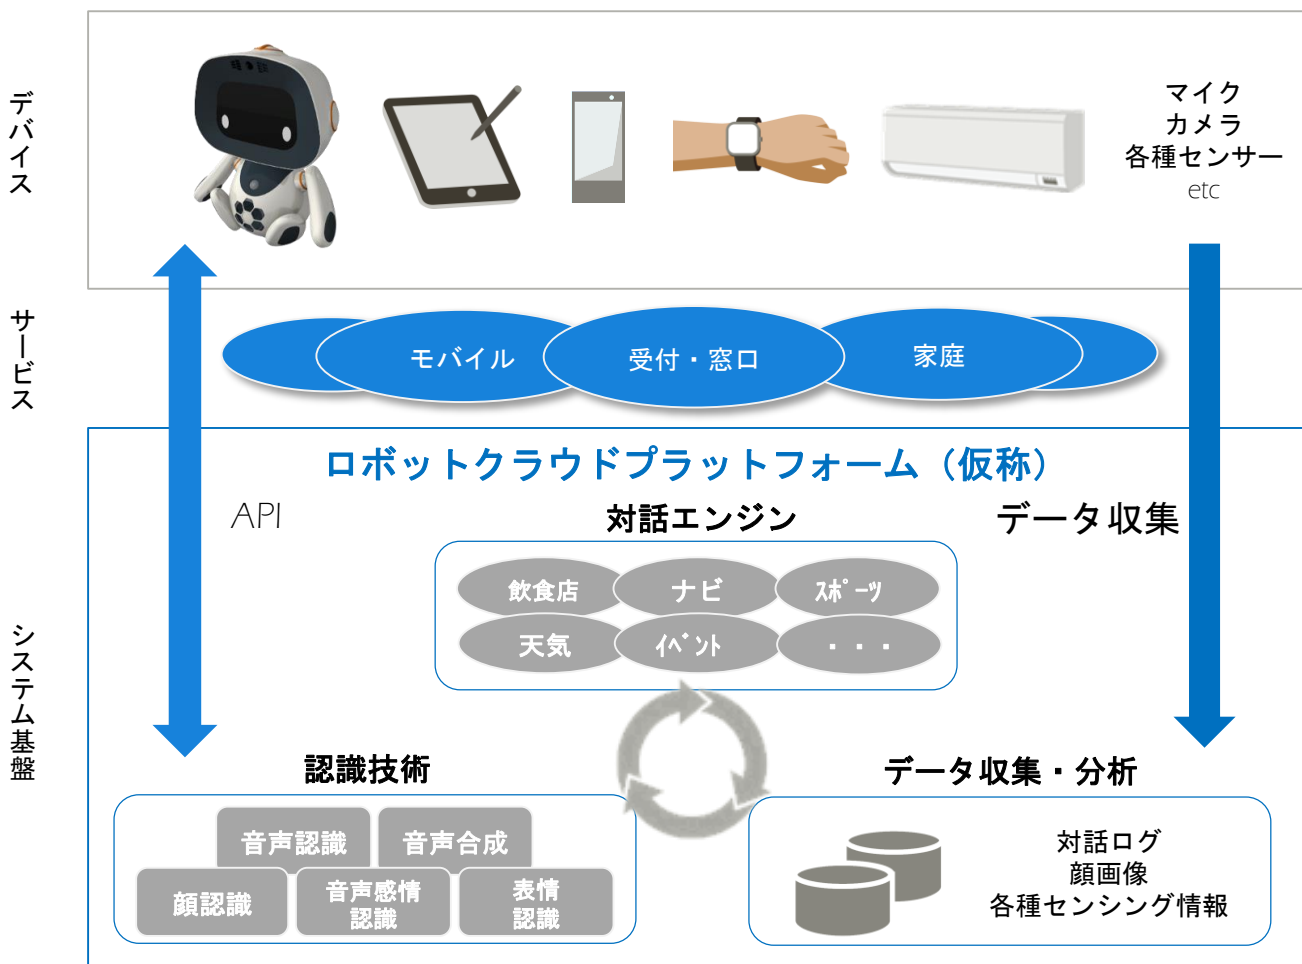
デバイス

マイク
カメラ
各種センサー
etc

サービス

モバイル
受付・窓口
家庭

システム基盤

ロボットクラウドプラットフォーム（仮称）

API

対話エンジン

データ収集

飲食店
ナビ
ｽﾎﾟｰﾂ
天気
ｲﾍﾞﾝﾄ
・・・

認識技術

音声認識
音声合成
顔認識
音声感情認識
表情認識

データ収集・分析

対話ログ
顔画像
各種センシング情報